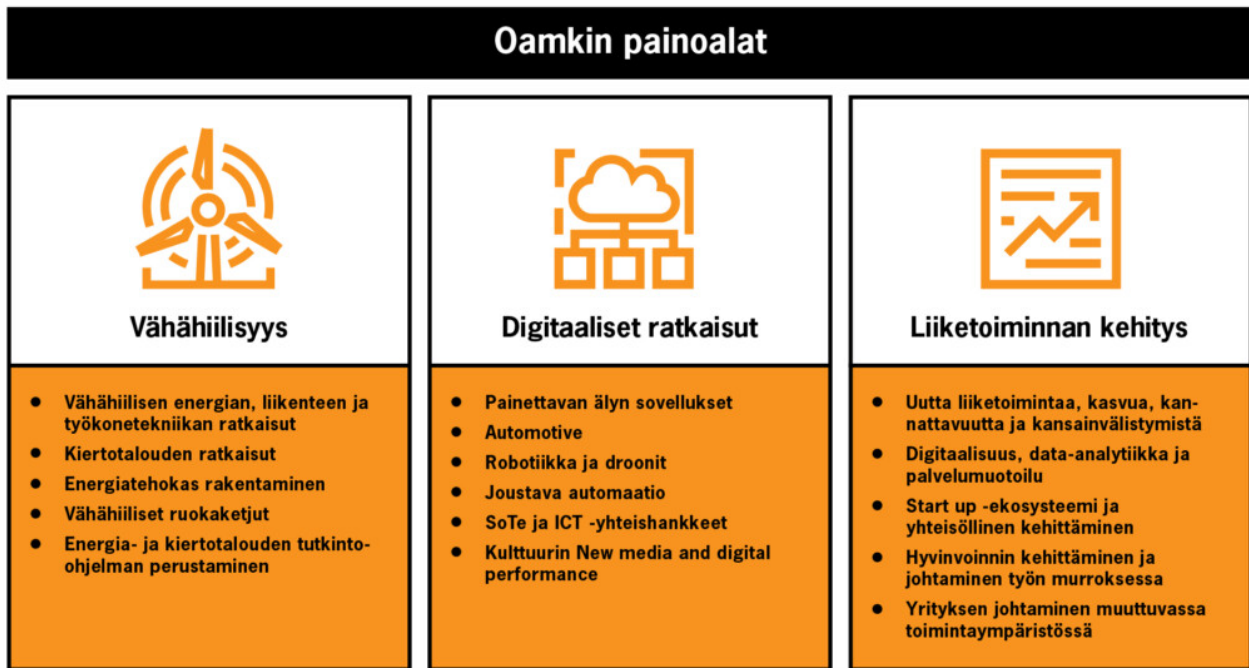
Oamkin painoalat

Vähähiilisyys

- Vähähiilisen energian, liikenteen ja työkonetekniikan ratkaisut
- Kiertotalouden ratkaisut
- Energiatehokas rakentaminen
- Vähähiiliset ruokaketjut
- Energia- ja kiertotalouden tutkinto-ohjelman perustaminen

Digitaaliset ratkaisut

- Painettavan älyn sovellukset
- Automotive
- Robotiikka ja droonit
- Joustava automaatio
- SoTe ja ICT -yhteishankkeet
- Kulttuurin New media and digital performance

Liiketoiminnan kehitys

- Uutta liiketoimintaa, kasvua, kannattavuutta ja kansainvälistymistä
- Digitaalisuus, data-analytiikka ja palvelumuotoilu
- Start up -ekosysteemi ja yhteisöllinen kehittäminen
- Hyvinvoinnin kehittäminen ja johtaminen työn murroksessa
- Yrityksen johtaminen muuttuvassa toimintaympäristössä